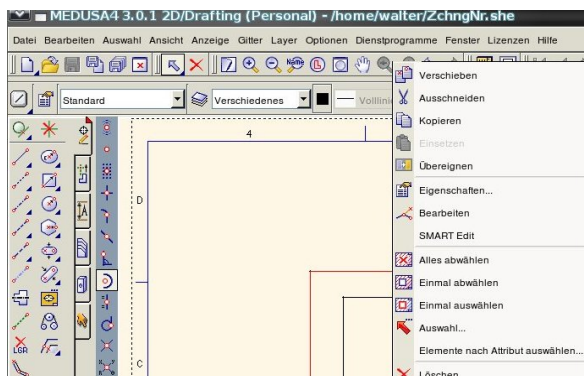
MEDUSA4 3.0.1 2D/Drafting (Personal) - /home/walter/ZchngNr.she

Datei Bearbeiten Auswahl Ansicht Anzeige Gitter Layer Optionen Dienstprogramme Fenster Lizenzen Hilfe

Standard

Verschiedenes

Volllini

4

D

C

LGR

Verschieben
Ausschneiden
Kopieren
Einsetzen
Übereignen
Eigenschaften...
Bearbeiten
SMART Edit
Alles abwählen
Einmal abwählen
Einmal auswählen
Auswahl...
Elemente nach Attribut auswählen...
Löschen